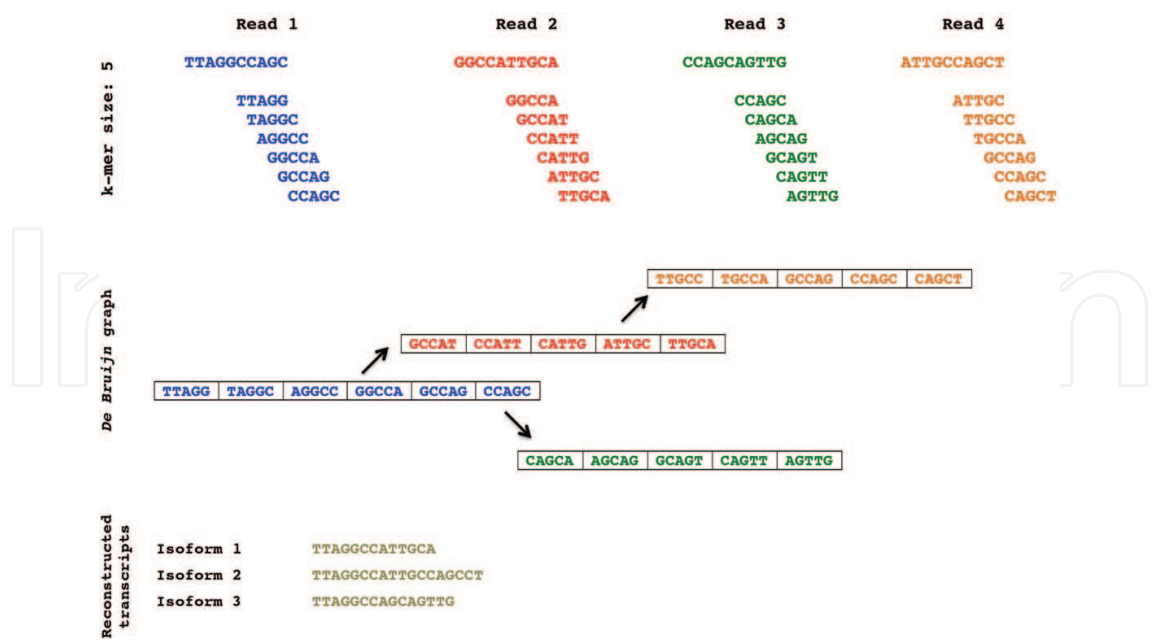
k-mer size: 5

Read 1

TTAGGCCAGC

TTAGG
TAGGC
AGGCC
GGCCA
GCCAG
CCAGC

Read 2

GGCCATTGCA

GGCCA
GCCAT
CCATT
CATTG
ATTGC
TTGCA

Read 3

CCAGCAGTTG

CCAGC
CAGCA
AGCAG
GCAGT
CAGTT
AGTTG

Read 4

ATTGCCAGCT

ATTGC
TTGCC
TGCCA
GCCAG
CCAGC
CAGCT

De Bruijn graph

| TTGCC | TGCCA | GCCAG | CCAGC | CAGCT |
|---|---|---|---|---|

| GCCAT | CCATT | CATTG | ATTGC | TTGCA |
|---|---|---|---|---|

| TTAGG | TAGGC | AGGCC | GGCCA | GCCAG | CCAGC |
|---|---|---|---|---|---|

| CAGCA | AGCAG | GCAGT | CAGTT | AGTTG |
|---|---|---|---|---|

Reconstructed transcripts

Isoform 1 TTAGGCCATTGCA
Isoform 2 TTAGGCCATTGCCAGCCT
Isoform 3 TTAGGCCAGCAGTTG